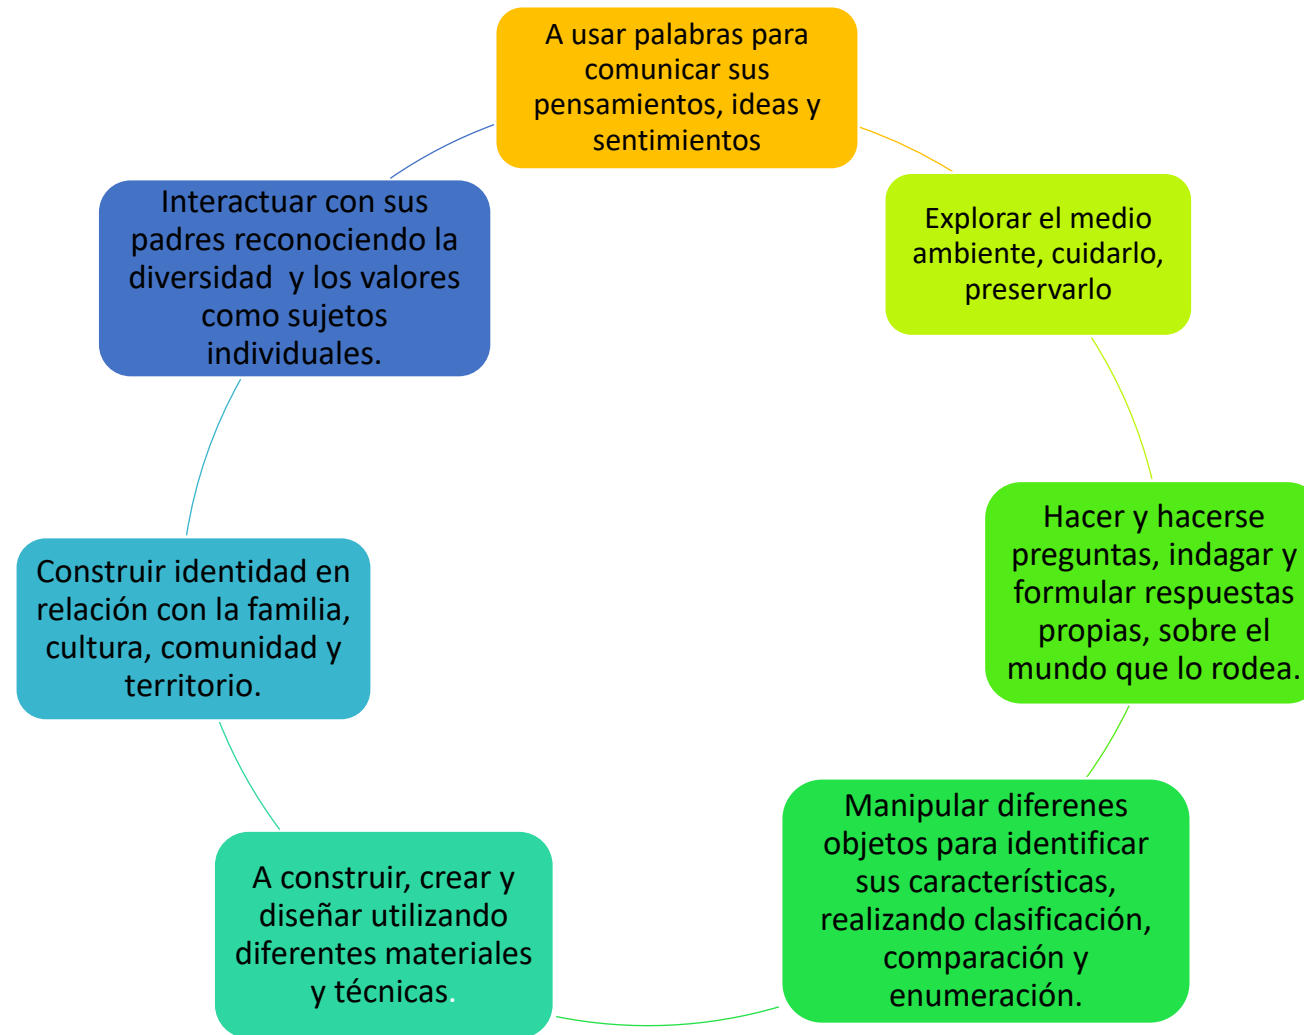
A usar palabras para comunicar sus pensamientos, ideas y sentimientos

Explorar el medio ambiente, cuidarlo, preservarlo

Hacer y hacerse preguntas, indagar y formular respuestas propias, sobre el mundo que lo rodea.

Manipular diferenes objetos para identificar sus características, realizando clasificación, comparación y enumeración.

A construir, crear y diseñar utilizando diferentes materiales y técnicas.

Construir identidad en relación con la familia, cultura, comunidad y territorio.

Interactuar con sus padres reconociendo la diversidad y los valores como sujetos individuales.